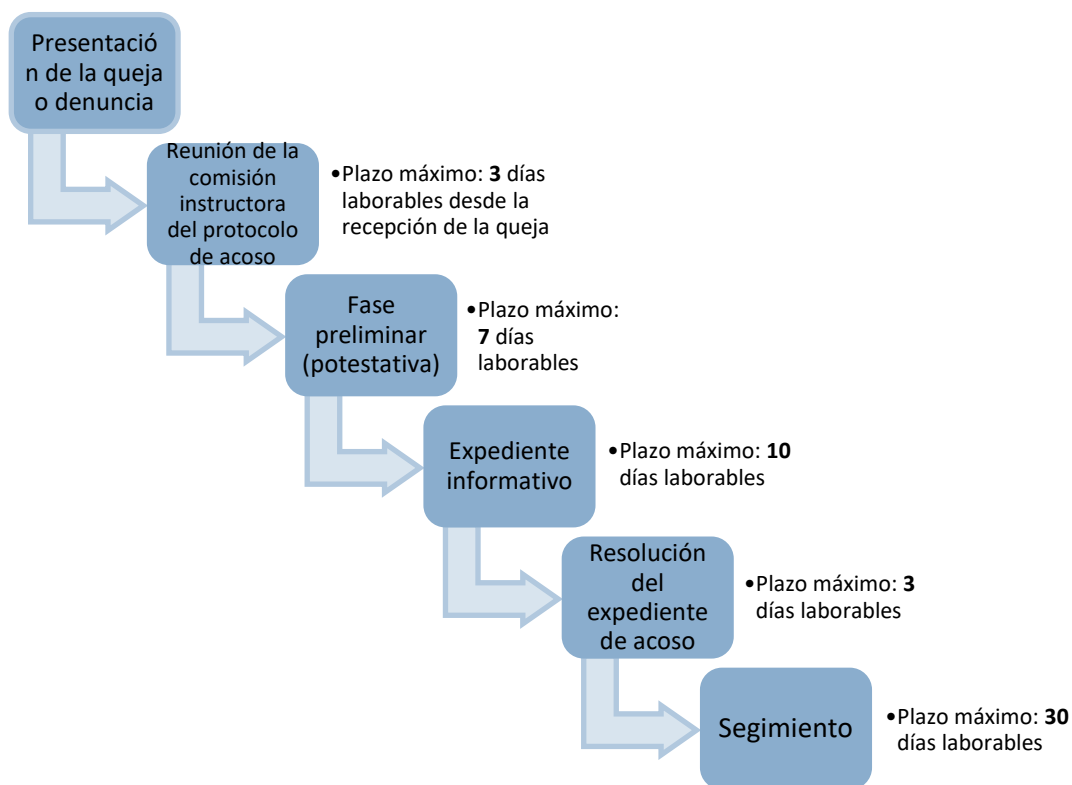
Presentación de la queja o denuncia

Reunión de la comisión instructora del protocolo de acoso

•Plazo máximo: **3** días laborables desde la recepción de la queja

Fase preliminar (potestativa)

•Plazo máximo: **7** días laborables

Expediente informativo

•Plazo máximo: **10** días laborables

Resolución del expediente de acoso

•Plazo máximo: **3** días laborables

Segimiento

•Plazo máximo: **30** días laborables